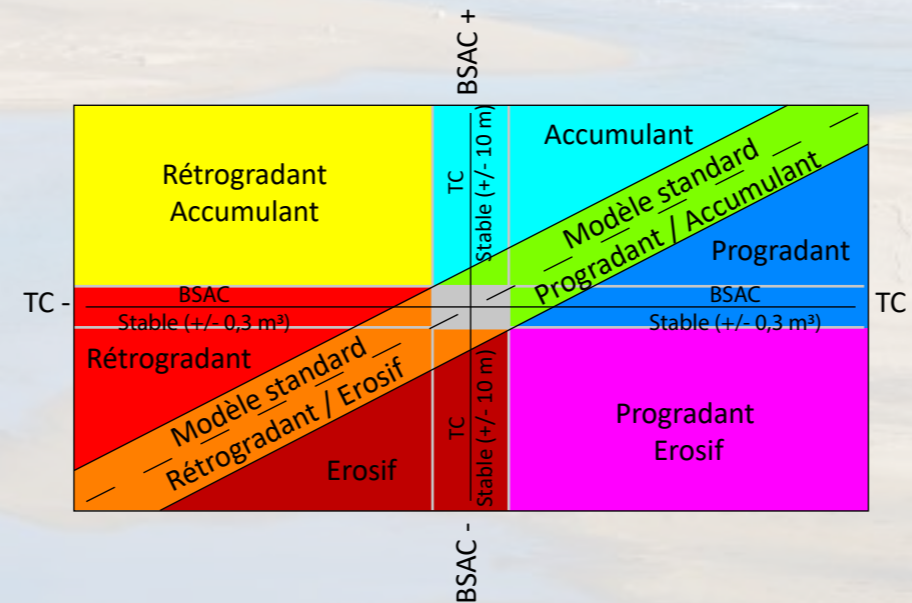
BSAC +

Rétrogradant
Accumulant

TC
Stable (+/- 10 m)

Accumulant

Modèle standard
Progradant / Accumulant

Progradant

TC -

BSAC
Stable (+/- 0,3 m³)

BSAC
Stable (+/- 0,3 m³)

TC +

Rétrogradant

Modèle standard
Rétrogradant / Erosif

TC
Stable (+/- 10 m)

Erosif

Progradant
Erosif

BSAC -